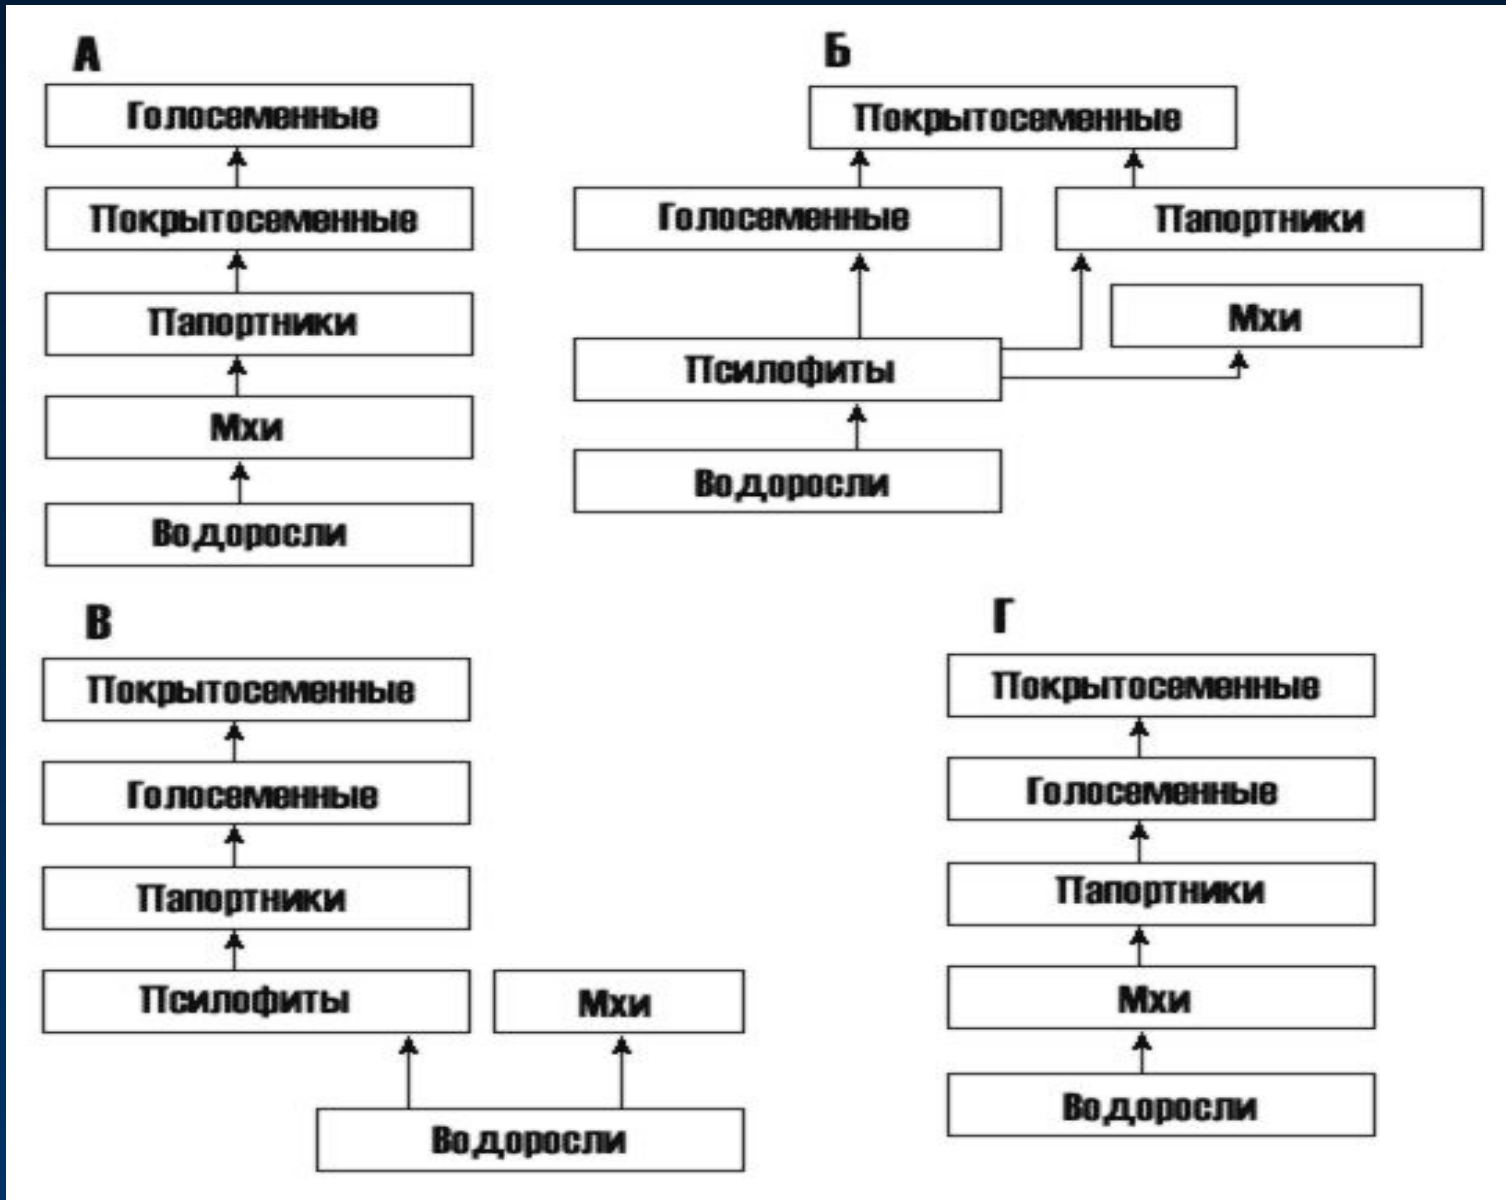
А

Голосеменные

Покрытосеменные

Папортники

Мхи

Водоросли

Б

Покрытосеменные

Голосеменные

Папортники

Мхи

Псилофиты

Водоросли

В

Покрытосеменные

Голосеменные

Папортники

Псилофиты

Мхи

Водоросли

Г

Покрытосеменные

Голосеменные

Папортники

Мхи

Водоросли